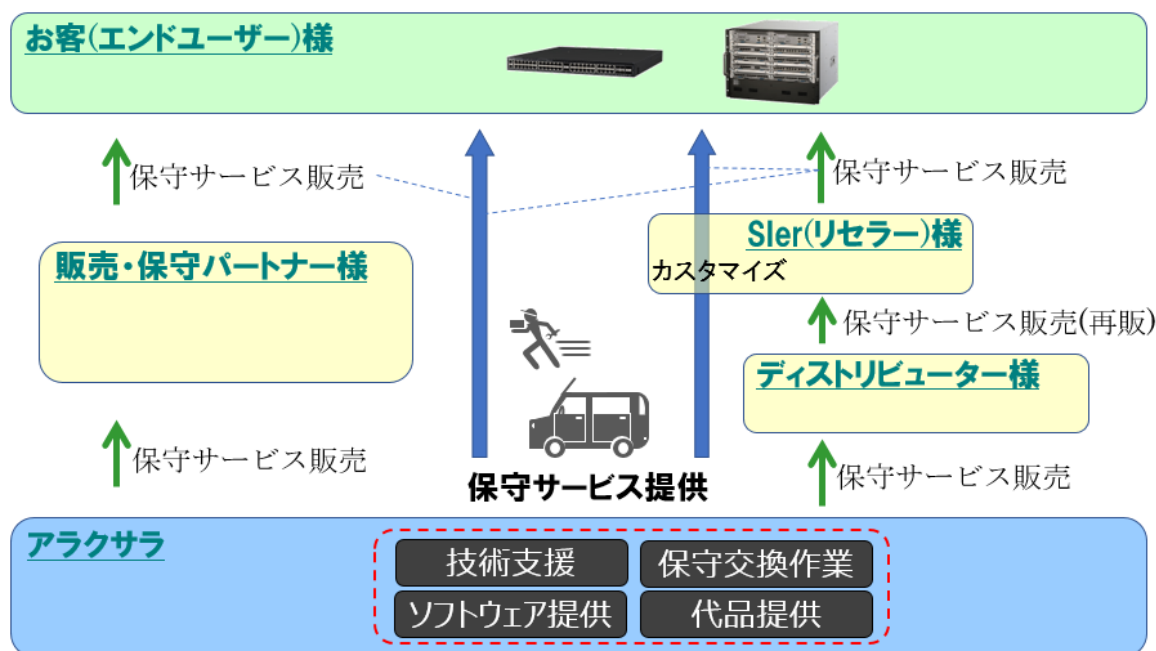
お客(エンドユーザー)様

保守サービス販売

保守サービス販売

販売・保守パートナー様

SIer(リセラー)様
カスタマイズ

保守サービス販売(再販)

ディストリビューター様

保守サービス販売

保守サービス販売

保守サービス提供

アラクサラ

技術支援
保守交換作業
ソフトウェア提供
代品提供